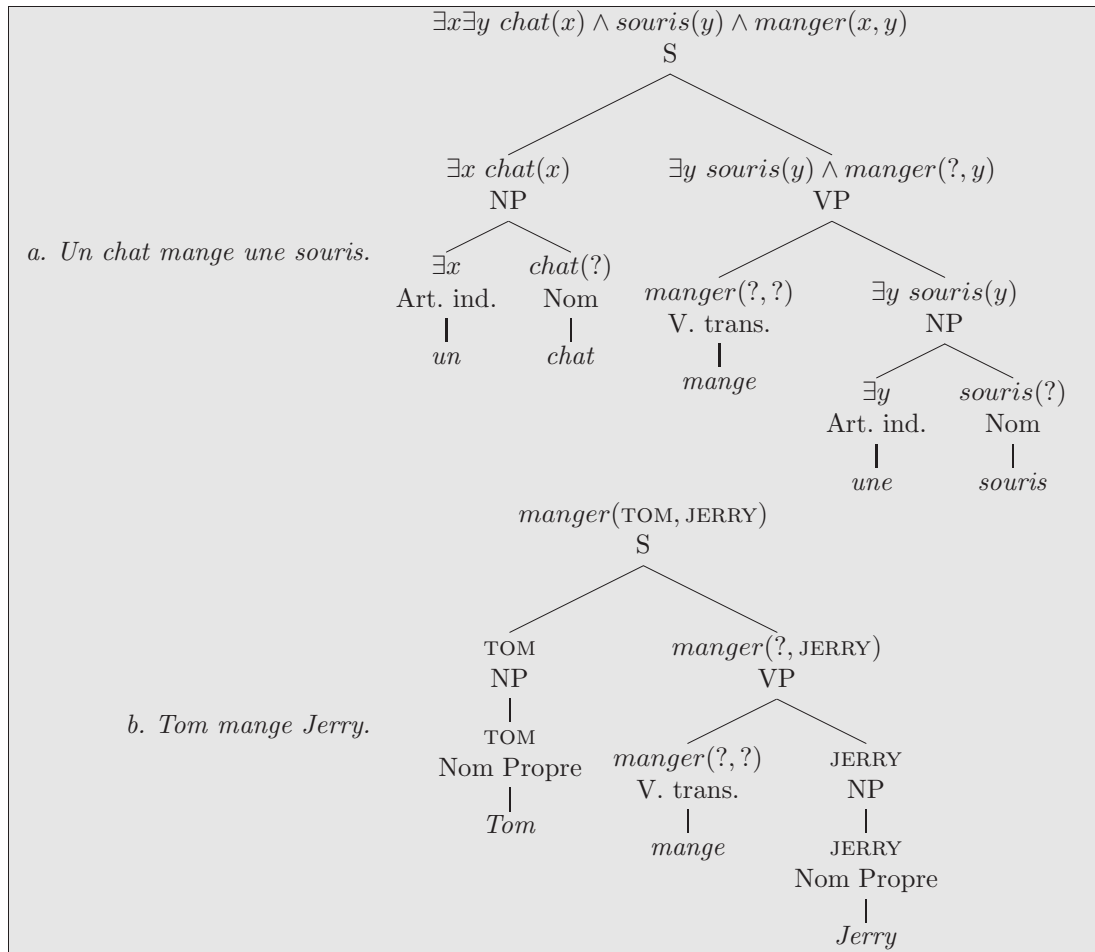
$\exists x \exists y\ chat(x) \wedge souris(y) \wedge manger(x,y)$
S

$\exists x\ chat(x)$
NP

$\exists y\ souris(y) \wedge manger(?,y)$
VP

a. Un chat mange une souris.

$\exists x$
Art. ind.
un

$chat(?)$
Nom
chat

$manger(?,?)$
V. trans.
mange

$\exists y\ souris(y)$
NP

$\exists y$
Art. ind.
une

$souris(?)$
Nom
souris

$manger(\text{TOM}, \text{JERRY})$
S

TOM
NP

$manger(?, \text{JERRY})$
VP

b. Tom mange Jerry.

TOM
Nom Propre
Tom

$manger(?,?)$
V. trans.
mange

JERRY
NP

JERRY
Nom Propre
Jerry